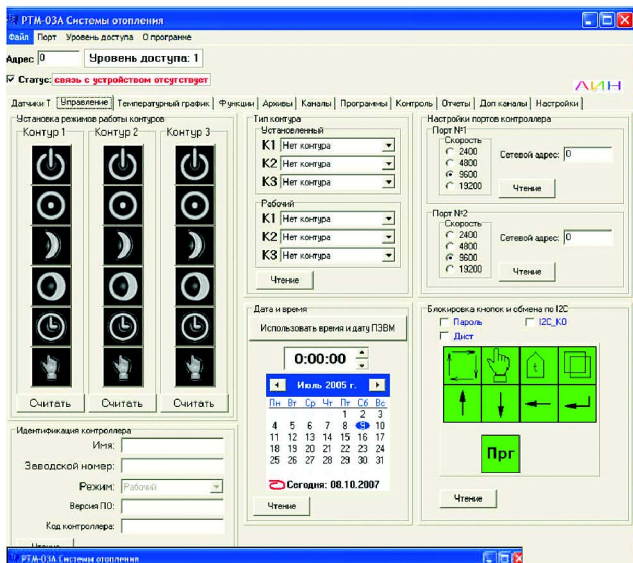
РТМ-03А Системы отопления

Файл Порт Уровень доступа О программе

Адрес 0 Уровень доступа: 1

Статус: связь с устройством отсутствует

ЛИН

Датчики Т | Управление | Температурный график | Функции | Архивы | Каналы | Программы | Контроль | Отчеты | Доп каналы | Настройки

Установка режимов работы контуров

Контур 1 Контур 2 Контур 3

Считать Считать Считать

Тип контура

Установленный

K1 Нет контура
K2 Нет контура
K3 Нет контура

Рабочий

K1 Нет контура
K2 Нет контура
K3 Нет контура

Чтение

Настройки портов контроллера

Порт №1

Скорость
2400
4800
9600
19200

Сетевой адрес: 0

Чтение

Порт №2

Скорость
2400
4800
9600
19200

Сетевой адрес: 0

Чтение

Дата и время

Использовать время и дату ПЭВМ

0:00:00

Июль 2005 г.

| Пн | Вт | Ср | Чт | Пт | Сб | Вс |
|---|---|---|---|---|---|---|
| | | | | 1 | 2 | 3 |
| 4 | 5 | 6 | 7 | 8 | 9 | 10 |
| 11 | 12 | 13 | 14 | 15 | 16 | 17 |
| 18 | 19 | 20 | 21 | 22 | 23 | 24 |
| 25 | 26 | 27 | 28 | 29 | 30 | 31 |

Сегодня: 08.10.2007

Чтение

Блокировка кнопок и обмена по I2C

Пароль I2C_KO
Дист

t

Прг

Чтение

Идентификация контроллера

Имя:

Заводской номер:

Режим: Рабочий

Версия ПО:

Код контроллера:

Чтение

РТМ-03А Системы отопления